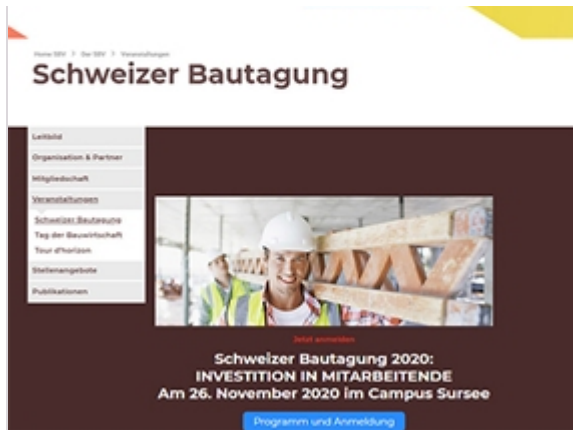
Home SBV > Der SBV > Veranstaltungen

Schweizer Bautagung

Leitbild
Organisation & Partner
Mitgliedschaft
Veranstaltungen
Schweizer Bautagung
Tag der Bauwirtschaft
Tour d'horizon
Stellenangebote
Publikationen

Jetzt anmelden

Schweizer Bautagung 2020:
INVESTITION IN MITARBEITENDE
Am 26. November 2020 im Campus Sursee

Programm und Anmeldung